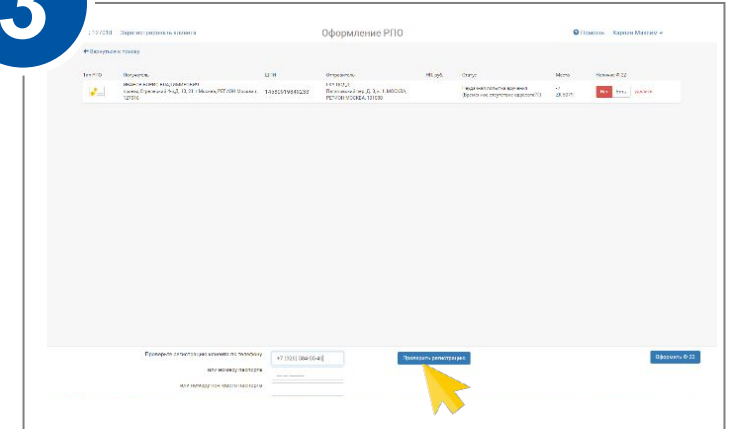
5

Оформление РПО

Помощь

← Вернуться к поиску

| Тип РПО | Получатель | ШПИ | Отправитель | НП, руб. | Статус | Место | Наличие Ф.22 |
|---|---|---|---|---|---|---|---|
| | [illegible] | 14452059660238 | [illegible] ПЕТРОВ МОСКВА, 131000 | | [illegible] | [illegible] | Нет Есть удалить |

Проверьте регистрацию клиента по телефону

+7 (926) 384-06-40

или номеру паспорта

или номеру социальной карты

Проверить регистрацию

Оформить Ф.22